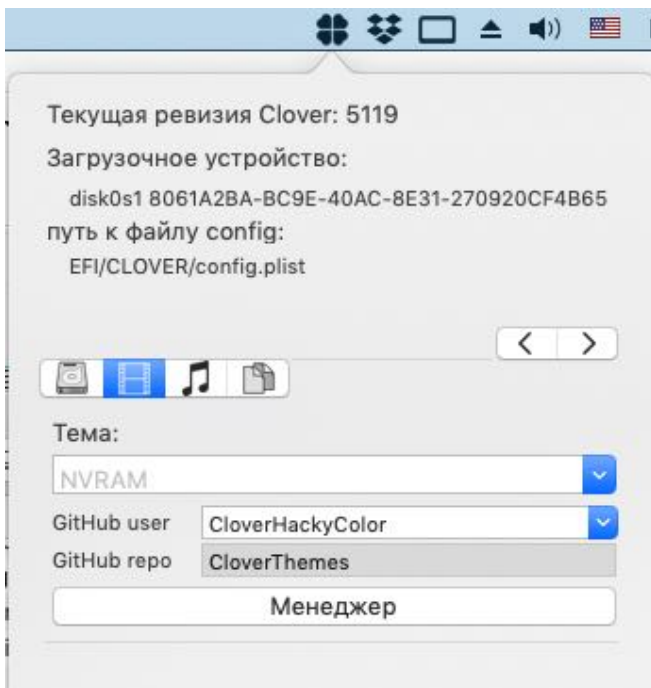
Текущая ревизия Clover: 5119

Загрузочное устройство:

disk0s1 8061A2BA-BC9E-40AC-8E31-270920CF4B65

путь к файлу config:

EFI/CLOVER/config.plist

Тема:

NVRAM

GitHub user CloverHackyColor

GitHub repo CloverThemes

Менеджер